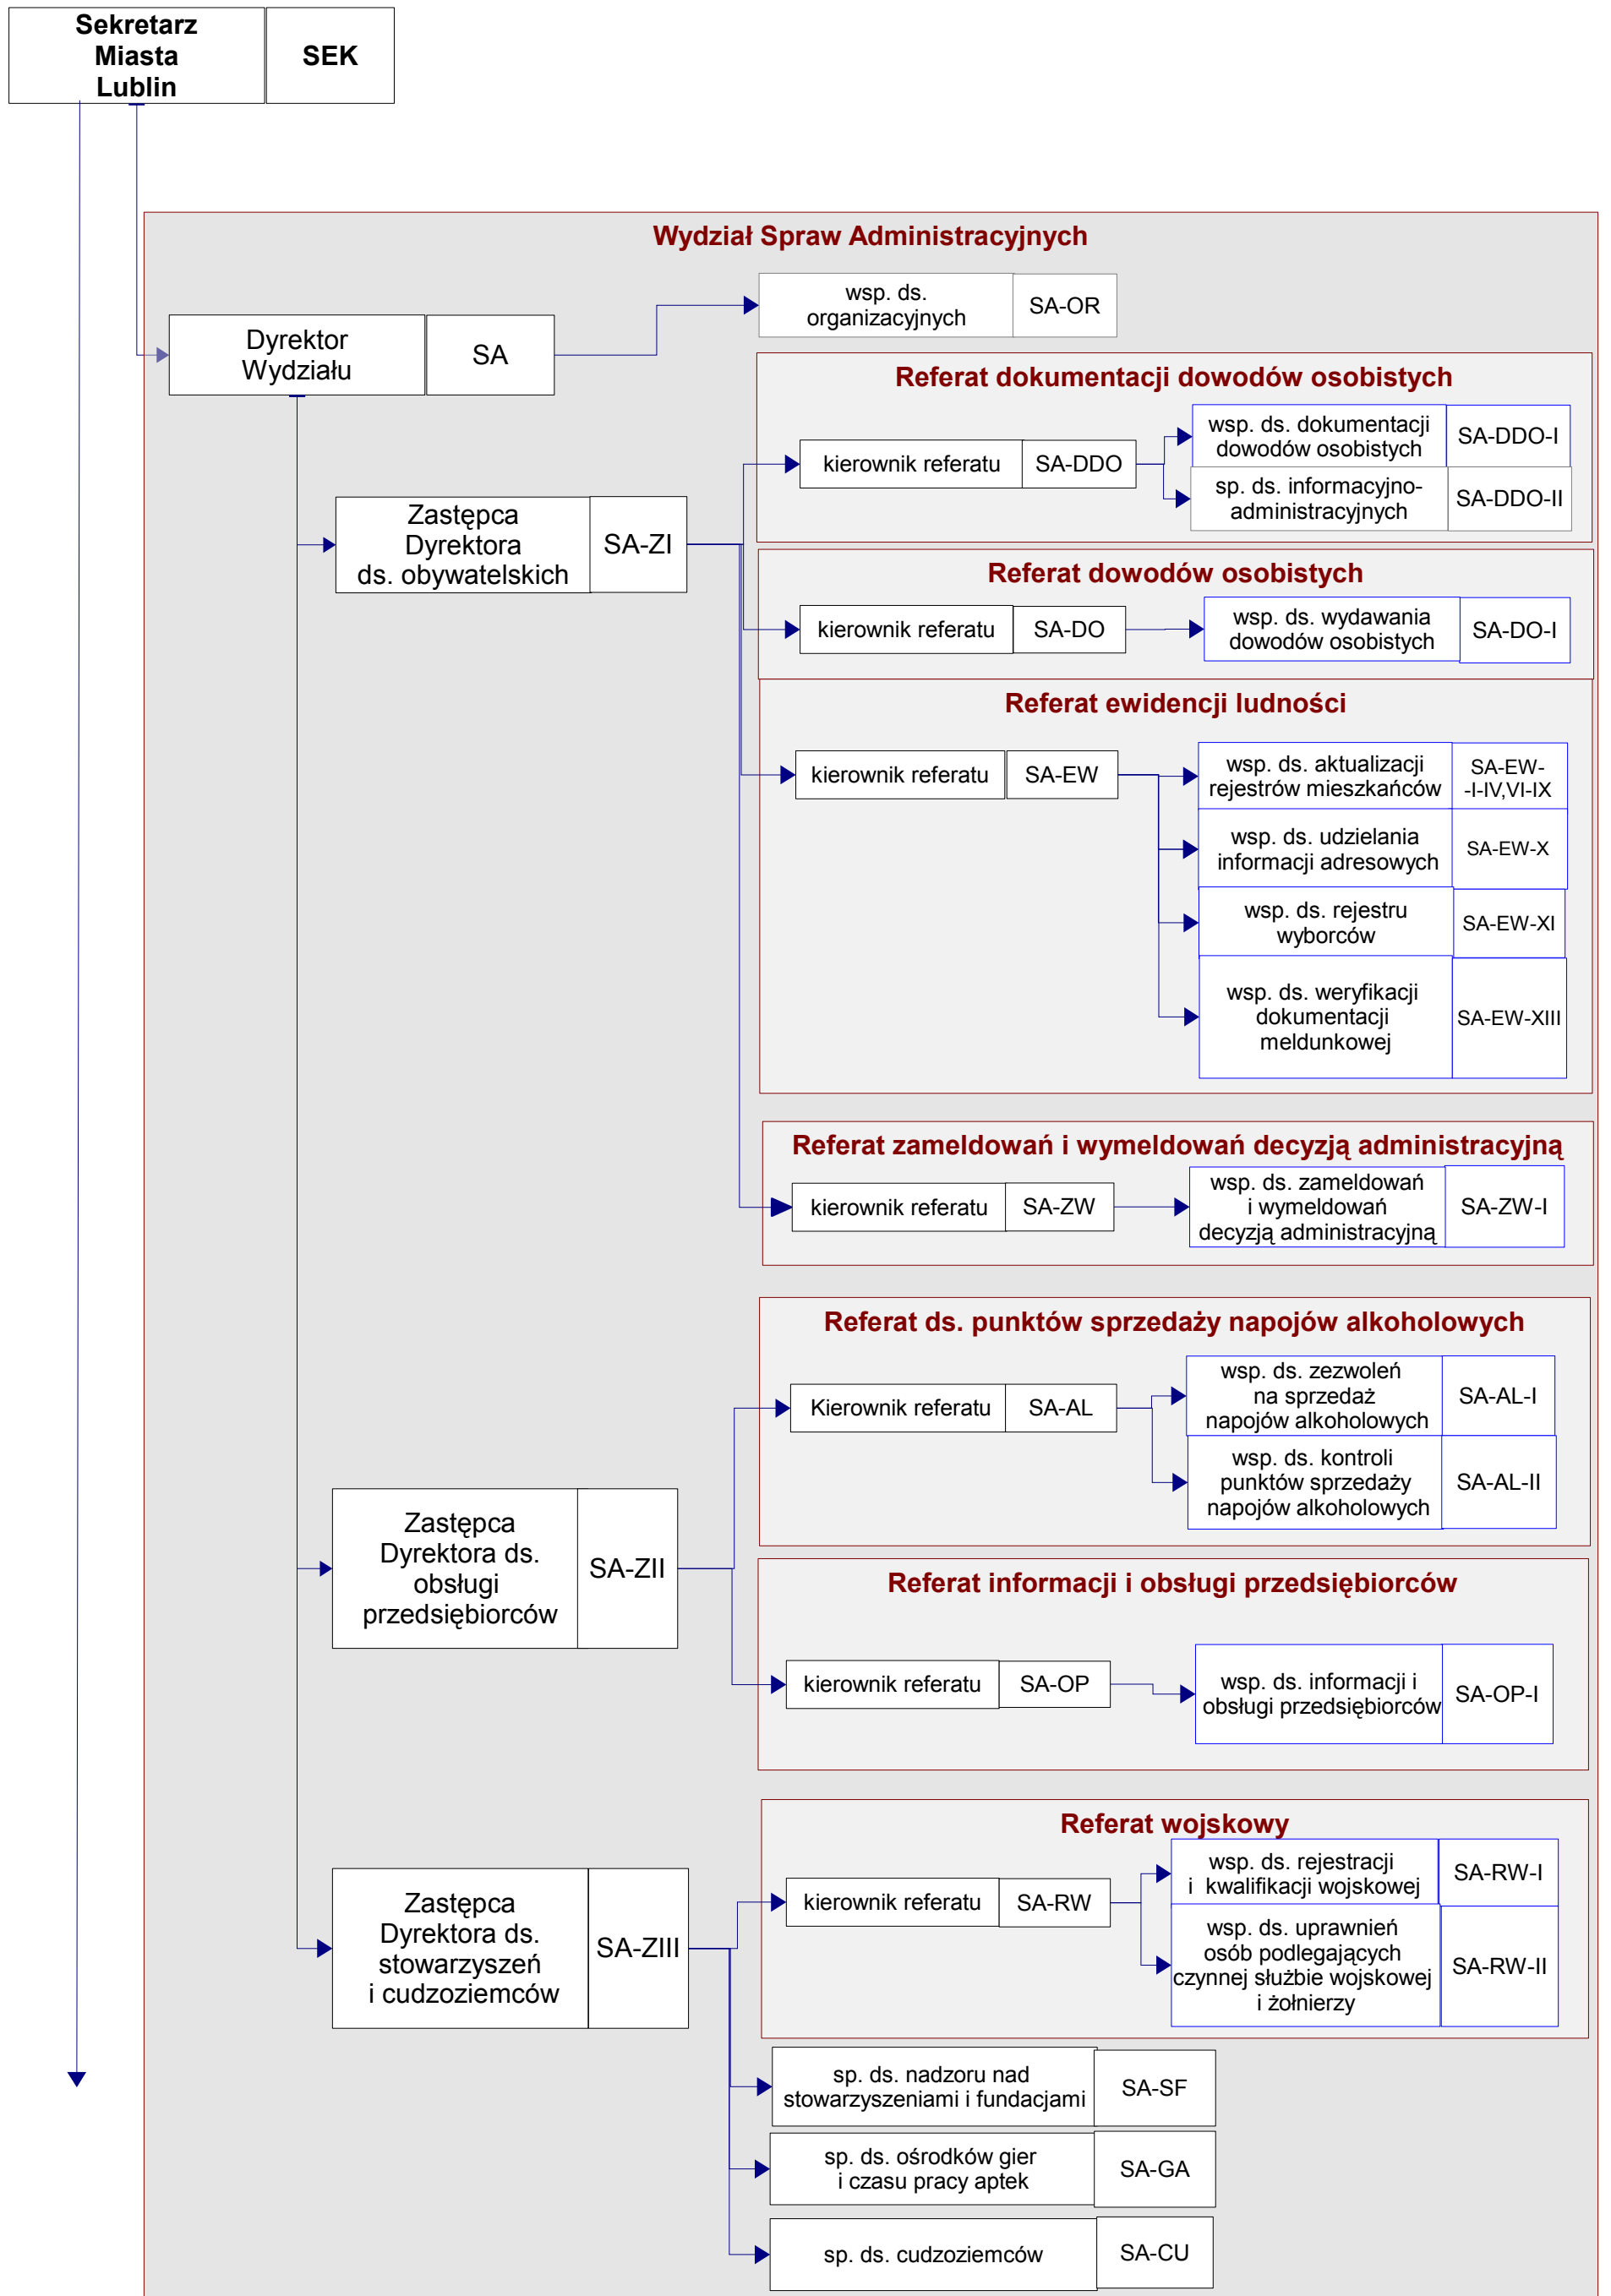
Sekretarz Miasta Lublin | SEK

Wydział Spraw Administracyjnych

Dyrektor Wydziału | SA

wsp. ds. organizacyjnych | SA-OR

Referat dokumentacji dowodów osobistych

kierownik referatu | SA-DDO

wsp. ds. dokumentacji dowodów osobistych | SA-DDO-I

sp. ds. informacyjno-administracyjnych | SA-DDO-II

Zastępca Dyrektora ds. obywatelskich | SA-ZI

Referat dowodów osobistych

kierownik referatu | SA-DO

wsp. ds. wydawania dowodów osobistych | SA-DO-I

Referat ewidencji ludności

kierownik referatu | SA-EW

wsp. ds. aktualizacji rejestrów mieszkańców | SA-EW--I-IV,VI-IX

wsp. ds. udzielania informacji adresowych | SA-EW-X

wsp. ds. rejestru wyborców | SA-EW-XI

wsp. ds. weryfikacji dokumentacji meldunkowej | SA-EW-XIII

Referat zameldowań i wymeldowań decyzją administracyjną

kierownik referatu | SA-ZW

wsp. ds. zameldowań i wymeldowań decyzją administracyjną | SA-ZW-I

Referat ds. punktów sprzedaży napojów alkoholowych

Kierownik referatu | SA-AL

wsp. ds. zezwoleń na sprzedaż napojów alkoholowych | SA-AL-I

wsp. ds. kontroli punktów sprzedaży napojów alkoholowych | SA-AL-II

Zastępca Dyrektora ds. obsługi przedsiębiorców | SA-ZII

Referat informacji i obsługi przedsiębiorców

kierownik referatu | SA-OP

wsp. ds. informacji i obsługi przedsiębiorców | SA-OP-I

Referat wojskowy

kierownik referatu | SA-RW

wsp. ds. rejestracji i kwalifikacji wojskowej | SA-RW-I

wsp. ds. uprawnień osób podlegających czynnej służbie wojskowej i żołnierzy | SA-RW-II

Zastępca Dyrektora ds. stowarzyszeń i cudzoziemców | SA-ZIII

sp. ds. nadzoru nad stowarzyszeniami i fundacjami | SA-SF

sp. ds. ośrodków gier i czasu pracy aptek | SA-GA

sp. ds. cudzoziemców | SA-CU